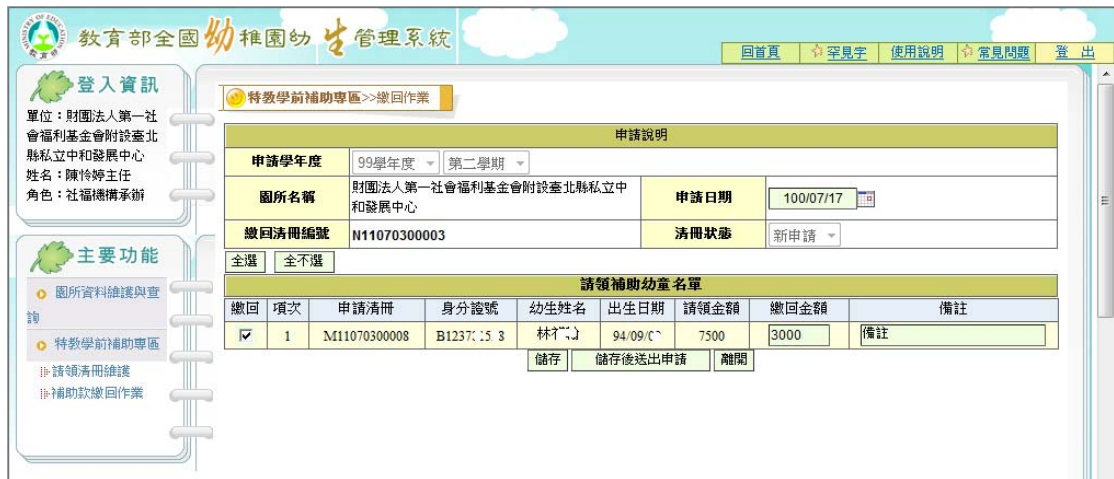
MINISTRY OF EDUCATION 教育部

教育部全國幼稚園幼生管理系統

回首頁 罕見字 使用說明 常見問題 登出

登入資訊

單位：財團法人第一社會福利基金會附設臺北縣私立中和發展中心
姓名：陳怜婷主任
角色：社福機構承辦

主要功能

圖所資料維護與查詢
特教學前補助專區
請領清冊維護
補助款繳回作業

特教學前補助專區>>繳回作業

| 申請說明 | | | |
|---|---|---|---|
| 申請學年度 | 99學年度 第二學期 | | |
| 園所名稱 | 財團法人第一社會福利基金會附設臺北縣私立中和發展中心 | 申請日期 | 100/07/17 |
| 繳回清冊編號 | N11070300003 | 清冊狀態 | 新申請 |

全選 全不選

請領補助幼童名單

| 繳回 | 項次 | 申請清冊 | 身分證號 | 幼生姓名 | 出生日期 | 請領金額 | 繳回金額 | 備註 |
|---|---|---|---|---|---|---|---|---|
| ☑ | 1 | M11070300008 | B1237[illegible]3 | 林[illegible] | 94/09/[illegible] | 7500 | 3000 | 備註 |

儲存 儲存後送出申請 離開